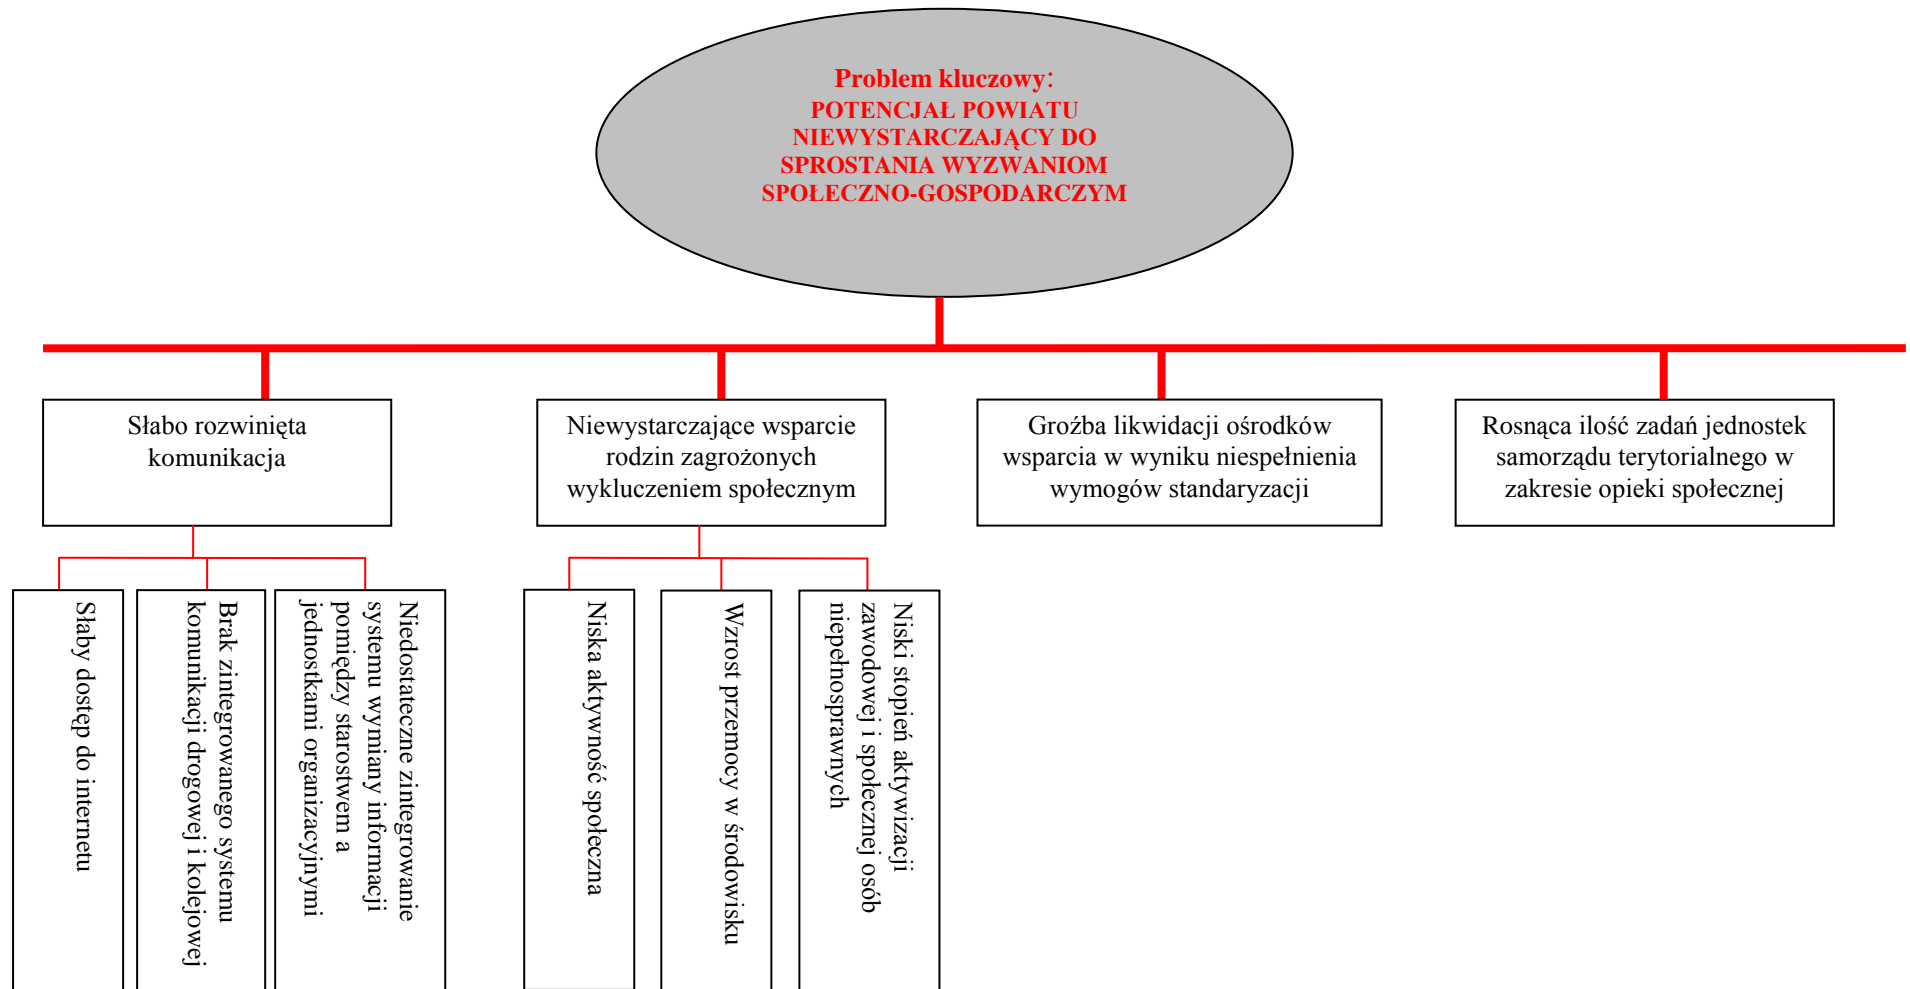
Problem kluczowy:
POTENCJAŁ POWIATU NIEWYSTARCZAJĄCY DO SPROSTANIA WYZWANIOM SPOŁECZNO-GOSPODARCZYM

Słabo rozwinięta komunikacja

Niewystarczające wsparcie rodzin zagrożonych wykluczeniem społecznym

Groźba likwidacji ośrodków wsparcia w wyniku niespełnienia wymogów standaryzacji

Rosnąca ilość zadań jednostek samorządu terytorialnego w zakresie opieki społecznej

Słaby dostęp do internetu

Brak zintegrowanego systemu komunikacji drogowej i kolejowej

Niedostateczne zintegrowanie systemu wymiany informacji pomiędzy starostwem a jednostkami organizacyjnymi

Niska aktywność społeczna

Wzrost przemocy w środowisku

Niski stopień aktywizacji zawodowej i społecznej osób niepełnosprawnych